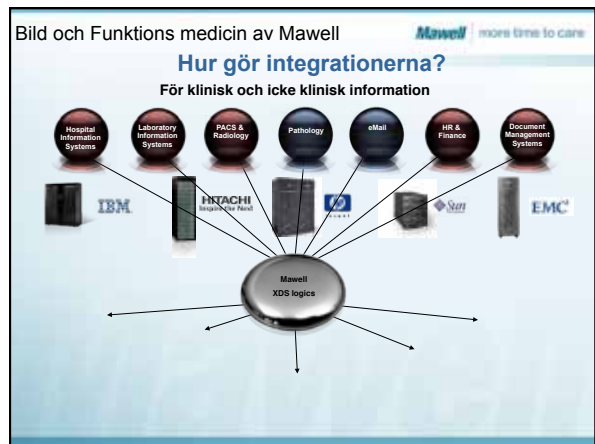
Bild och Funktions medicin av Mawell

Mawell | more time to care

Hur gör integrationerna?

För klinisk och icke klinisk information

Hospital Information Systems

Laboratory Information Systems

PACS & Radiology

Pathology

eMail

HR & Finance

Document Management Systems

IBM

HITACHI Inspire the Next

Sun

EMC²

Mawell XDS logics